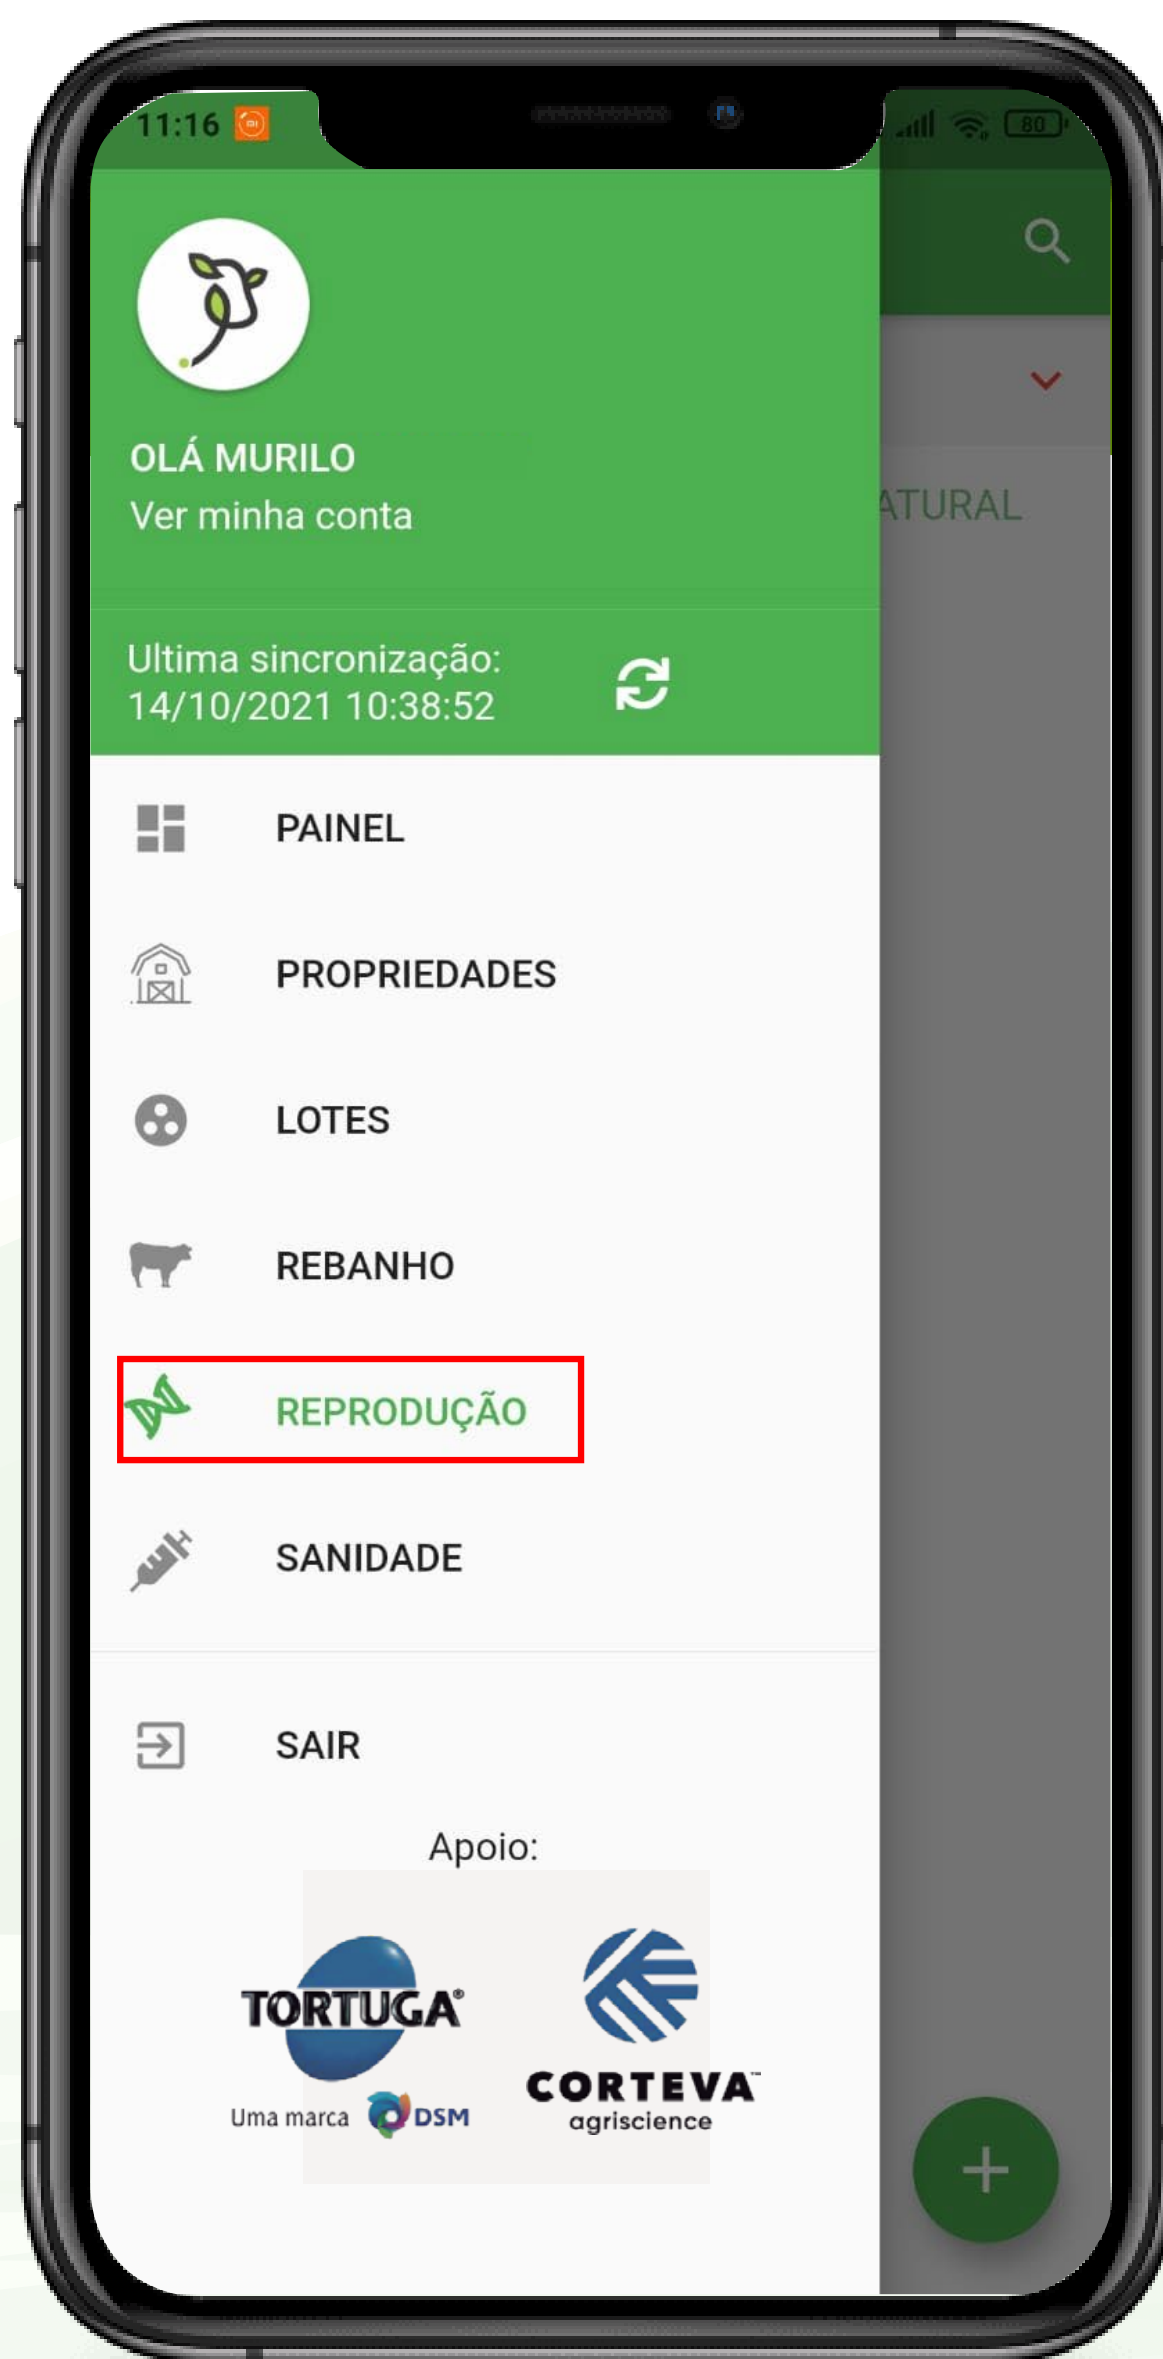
11:16

80

OLÁ MURILO
Ver minha conta

ATURAL

Ultima sincronização:
14/10/2021 10:38:52

PAINEL

PROPRIEDADES

LOTES

REBANHO

REPRODUÇÃO

SANIDADE

SAIR

Apoio:

TORTUGA®
Uma marca DSM

CORTEVA™
agriscience

+